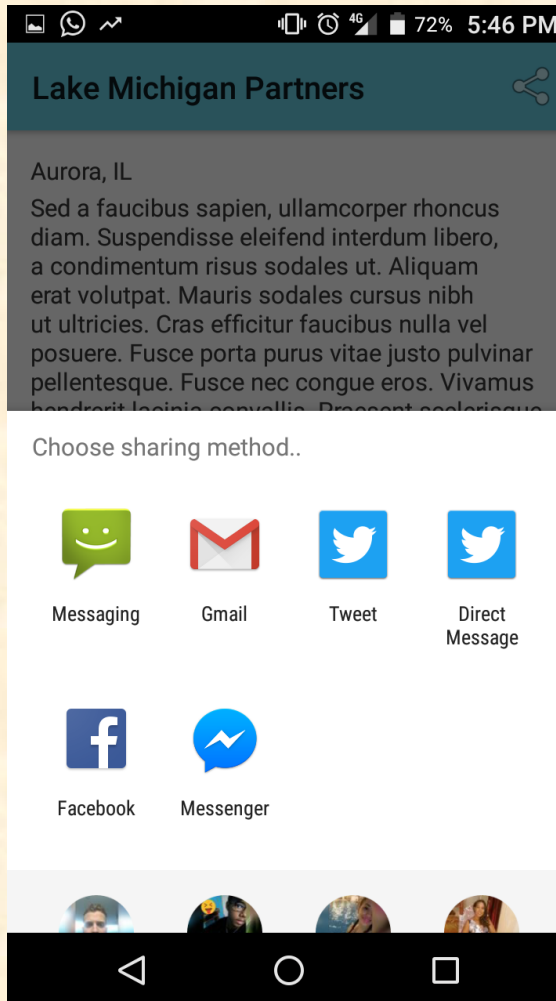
4G 72% 5:46 PM

Lake Michigan Partners

Aurora, IL

Sed a faucibus sapien, ullamcorper rhoncus diam. Suspendisse eleifend interdum libero, a condimentum risus sodales ut. Aliquam erat volutpat. Mauris sodales cursus nibh ut ultricies. Cras efficitur faucibus nulla vel posuere. Fusce porta purus vitae justo pulvinar pellentesque. Fusce nec congue eros. Vivamus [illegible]

Choose sharing method..

Messaging

Gmail

Tweet

Direct Message

Facebook

Messenger